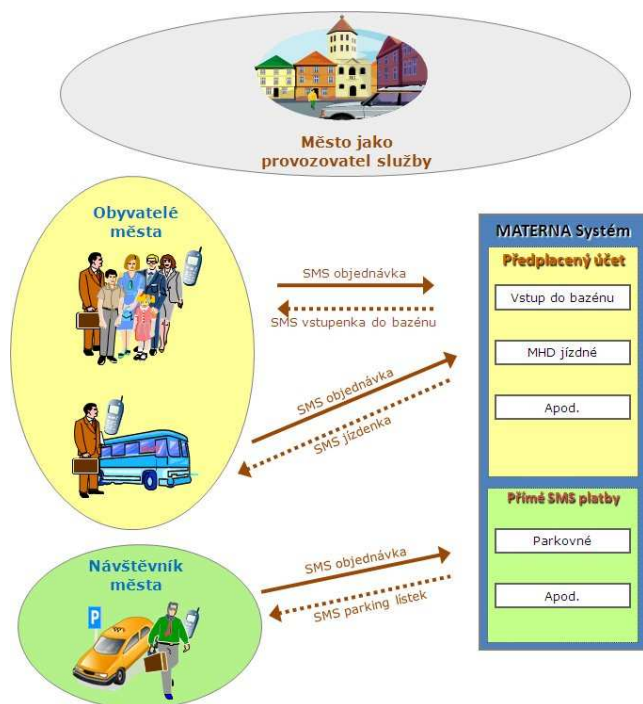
Město jako provozovatel služby

Obyvatelé města

SMS objednávka

SMS vstupenka do bazénu

SMS objednávka

SMS jízdenka

Návštěvník města

P

SMS objednávka

SMS parking lístek

MATERNA Systém

Předplacený účet

Vstup do bazénu

MHD jízdné

Apod.

Přímé SMS platby

Parkovné

Apod.